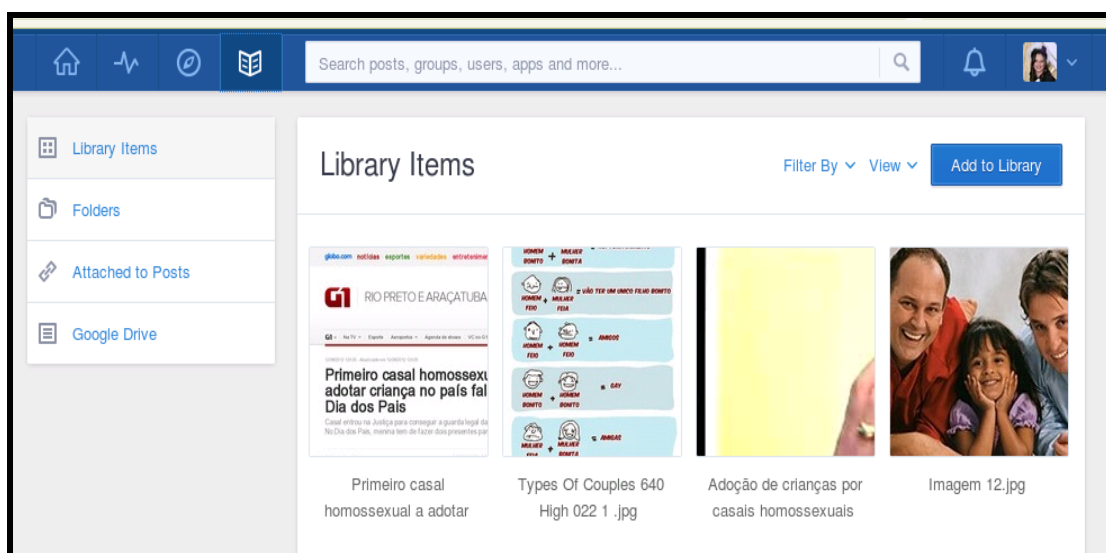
Search posts, groups, users, apps and more...

Library Items

Folders

Attached to Posts

Google Drive

Library Items

Filter By View Add to Library

globo.com notícias esportes variedades entretenimento

G1 RIO PRETO E ARAÇATUBA

Primeiro casal homossexu adotar criança no país fal Dia dos Pais

HOMEM BONITO + MULHER BONITA

HOMEM FEIO + MULHER FEIA = VÃO TER UM ÚNICO FILHO BONITO

HOMEM FEIO + HOMEM FEIO = AMIGOS

HOMEM BONITO + HOMEM BONITO = GAY

MULHER FEIA + MULHER FEIA = AMIGAS

Primeiro casal homossexual a adotar

Types Of Couples 640 High 022 1 .jpg

Adoção de crianças por casais homossexuais

Imagem 12.jpg